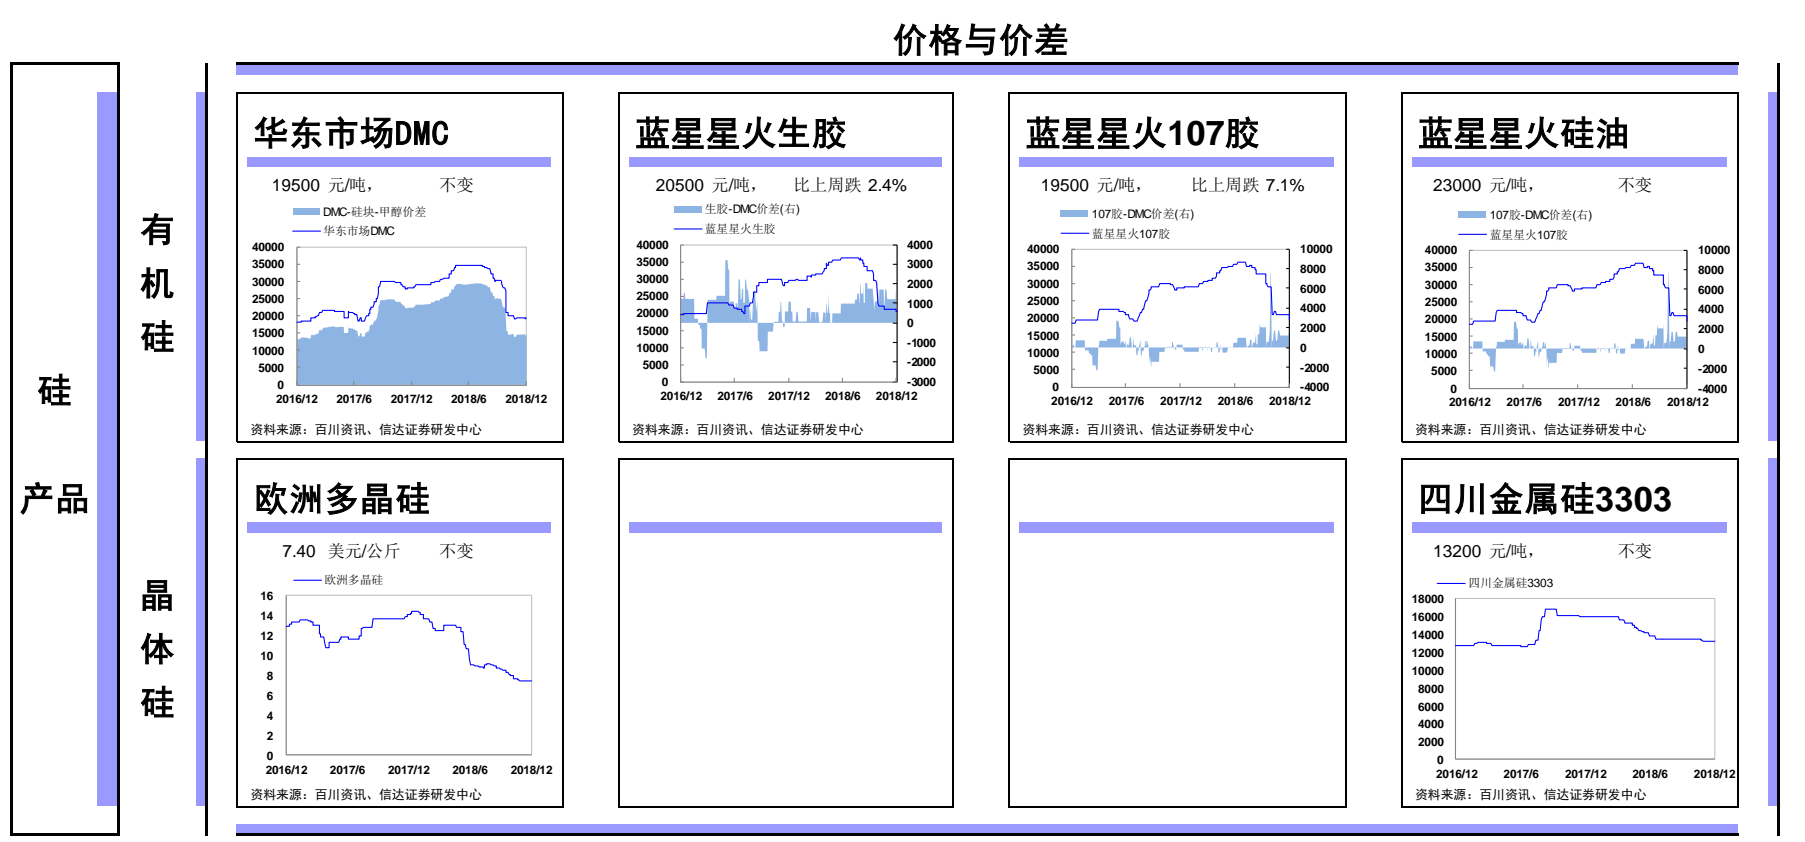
价格与价差

硅

产品

有机硅

华东市场DMC

19500 元/吨， 不变

DMC-硅块-甲醇价差

华东市场DMC

40000
35000
30000
25000
20000
15000
10000
5000
0

2016/12 2017/6 2017/12 2018/6 2018/12

资料来源：百川资讯、信达证券研发中心

蓝星星火生胶

20500 元/吨， 比上周跌 2.4%

生胶-DMC价差(右)

蓝星星火生胶

40000
35000
30000
25000
20000
15000
10000
5000
0

4000
3000
2000
1000
0
-1000
-2000
-3000

2016/12 2017/6 2017/12 2018/6 2018/12

资料来源：百川资讯、信达证券研发中心

蓝星星火107胶

19500 元/吨， 比上周跌 7.1%

107胶-DMC价差(右)

蓝星星火107胶

40000
35000
30000
25000
20000
15000
10000
5000
0

10000
8000
6000
4000
2000
0
-2000
-4000

2016/12 2017/6 2017/12 2018/6 2018/12

资料来源：百川资讯、信达证券研发中心

蓝星星火硅油

23000 元/吨， 不变

107胶-DMC价差(右)

蓝星星火107胶

40000
35000
30000
25000
20000
15000
10000
5000
0

10000
8000
6000
4000
2000
0
-2000
-4000

2016/12 2017/6 2017/12 2018/6 2018/12

资料来源：百川资讯、信达证券研发中心

晶体硅

欧洲多晶硅

7.40 美元/公斤 不变

欧洲多晶硅

16
14
12
10
8
6
4
2
0

2016/12 2017/6 2017/12 2018/6 2018/12

资料来源：百川资讯、信达证券研发中心

四川金属硅3303

13200 元/吨， 不变

四川金属硅3303

18000
16000
14000
12000
10000
8000
6000
4000
2000
0

2016/12 2017/6 2017/12 2018/6 2018/12

资料来源：百川资讯、信达证券研发中心